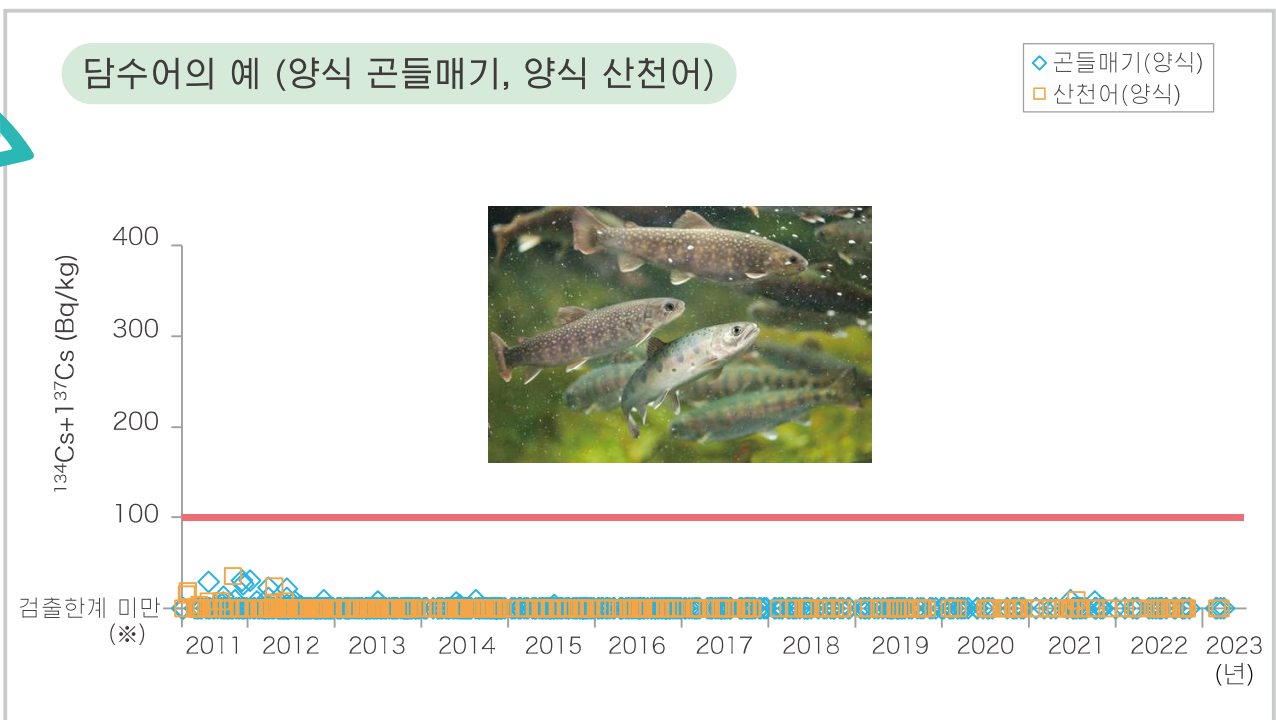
담수어의 예 (양식 곤들매기, 양식 산천어)

곤들매기(양식)
산천어(양식)

$^{134}Cs+^{137}Cs$ (Bq/kg)

400
300
200
100
검출한계 미만 (※)

2011
2012
2013
2014
2015
2016
2017
2018
2019
2020
2021
2022
2023 (년)